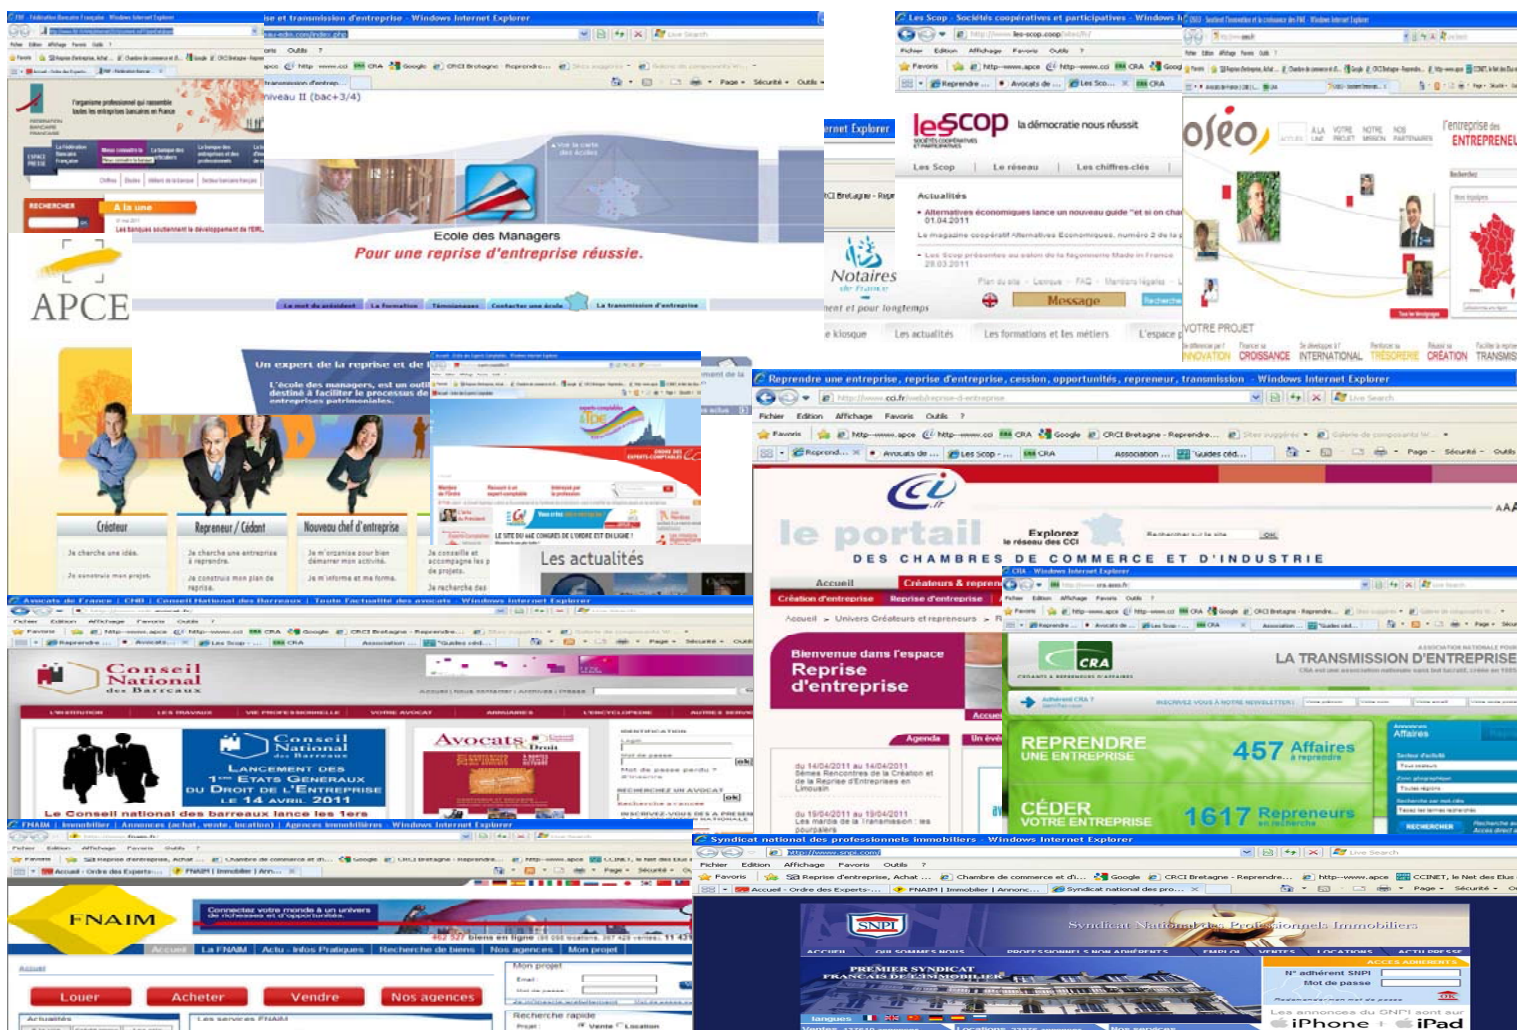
FBF - Fédération Bancaire Française - Windows Internet Explorer

L'organisme professionnel qui rassemble toutes les entreprises bancaires en France

RECHERCHER

A la une

Les banques soutiennent le développement de l'ERL

APCE

se et transmission d'entreprise - Windows Internet Explorer

niveau II (bac+3/4)

Ecole des Managers

Pour une reprise d'entreprise réussie.

Le mot du président | La formation | Témoignages | Contacter une école | La transmission d'entreprise

Un expert de la reprise et de

L'école des managers, est un outil destiné à faciliter le processus de entreprises patrimoniales.

Créateur

Je cherche une idée.

Je construis mon projet.

Repreneur / Cédant

Je cherche une entreprise à reprendre.

Je construis mon plan de reprise.

Nouveau chef d'entreprise

Je m'organise pour bien démarrer mon activité.

Je m'informe et me forme.

Je conseille et accompagne les projets.

Je recherche des

Les actualités

LE SITE DU 66E CONGRES DE L'ORDRE EST EN LIGNE !

Les Scop - Sociétés coopératives et participatives - Windows Internet Explorer

les scop

la démocratie nous réussit

Les Scop | Le réseau | Les chiffres-clés

Actualités

Alternatives économiques lance un nouveau guide "et si on cha

01.04.2011

Les Scop présentes au salon de la fabrication Made in France

28.03.2011

Message

Notaires de France

ment et pour longtemps

e kiosque | Les actualités | Les formations et les métiers | L'espace

oséo

l'entreprise des ENTREPRENEURS

VOTRE PROJET

INNOVATION | CROISSANCE | INTERNATIONAL | TRÉSORERIE | CRÉATION | TRANSMIS

Reprendre une entreprise, reprise d'entreprise, cession, opportunités, repreneur, transmission - Windows Internet Explorer

Fichier Edition Affichage Favoris Outils ?

Favoris

cci.fr

le portail

DES CHAMBRES DE COMMERCE ET D'INDUSTRIE

Explorez le réseau des CCI

Accueil | Créateurs & repren

Création d'entreprise | Reprise d'entreprise

Accueil > Univers Créateurs et repreneurs

Bienvenue dans l'espace Reprise d'entreprise

Agenda

du 14/04/2011 au 14/04/2011

du 19/04/2011 au 19/04/2011

CRA - Windows Internet Explorer

CRA

LA TRANSMISSION D'ENTREPRISE

REPRENDRE UNE ENTREPRISE

457 Affaires à reprendre

CÉDER VOTRE ENTREPRISE

1617 Repreneurs en recherche

RECHERCHER

Avocats de France | CNB | Conseil National des Barreaux | Toute l'actualité des avocats - Windows Internet Explorer

Conseil National des Barreaux

L'INSTITUTION | LES TRAVAUX | VIE PROFESSIONNELLE | VOTRE AVOCAT | ANNUAIRES | L'ENCYCLOPÉDIE | AUTRES SERVICES

Conseil National des Barreaux

LANCEMENT DES 1ERS ETATS GENERAUX DU DROIT DE L'ENTREPRISE LE 14 AVRIL 2011

Le Conseil national des barreaux lance les 1ers

Avocats Droit

FNAIM | Immobilier | Annonces (achat, vente, location) | Agences immobilières - Windows Internet Explorer

FNAIM

Connectez votre monde à un univers de richesses et d'opportunités

Accueil | La FNAIM | Actu - Infos Pratiques | Recherche de biens | Nos agences | Mon projet

Louer | Acheter | Vendre | Nos agences

Actualités

Les services FNAIM

Mon projet

Recherche rapide

Syndicat national des professionnels immobiliers - Windows Internet Explorer

SNPI

Syndicat National des Professionnels Immobiliers

PREMIER SYNDICAT FRANÇAIS DE L'IMMOBILIER

ACCES ADHERENTS

N° adhérent SNPI

Mot de passe

Les annonces du SNPI sont sur iPhone iPad